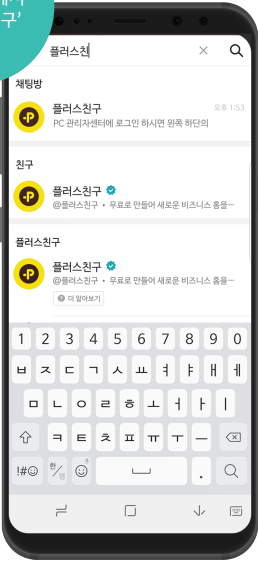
구'

플러스친

채팅방

플러스친구
오후 1:53
PC 관리자센터에 로그인 하시면 왼쪽 하단의

친구

플러스친구
@플러스친구 • 무료로 만들어 새로운 비즈니스 흥을…

플러스친구

플러스친구
@플러스친구 • 무료로 만들어 새로운 비즈니스 흥을…
더 알아보기

1 2 3 4 5 6 7 8 9 0
ㅂ ㅈ ㄷ ㄱ ㅅ ㅛ ㅕ ㅑ ㅐ ㅔ
ㅁ ㄴ ㅇ ㄹ ㅎ ㅗ ㅓ ㅏ ㅣ
ㅋ ㅌ ㅊ ㅍ ㅠ ㅜ ㅡ
!#☺ 한/영 .